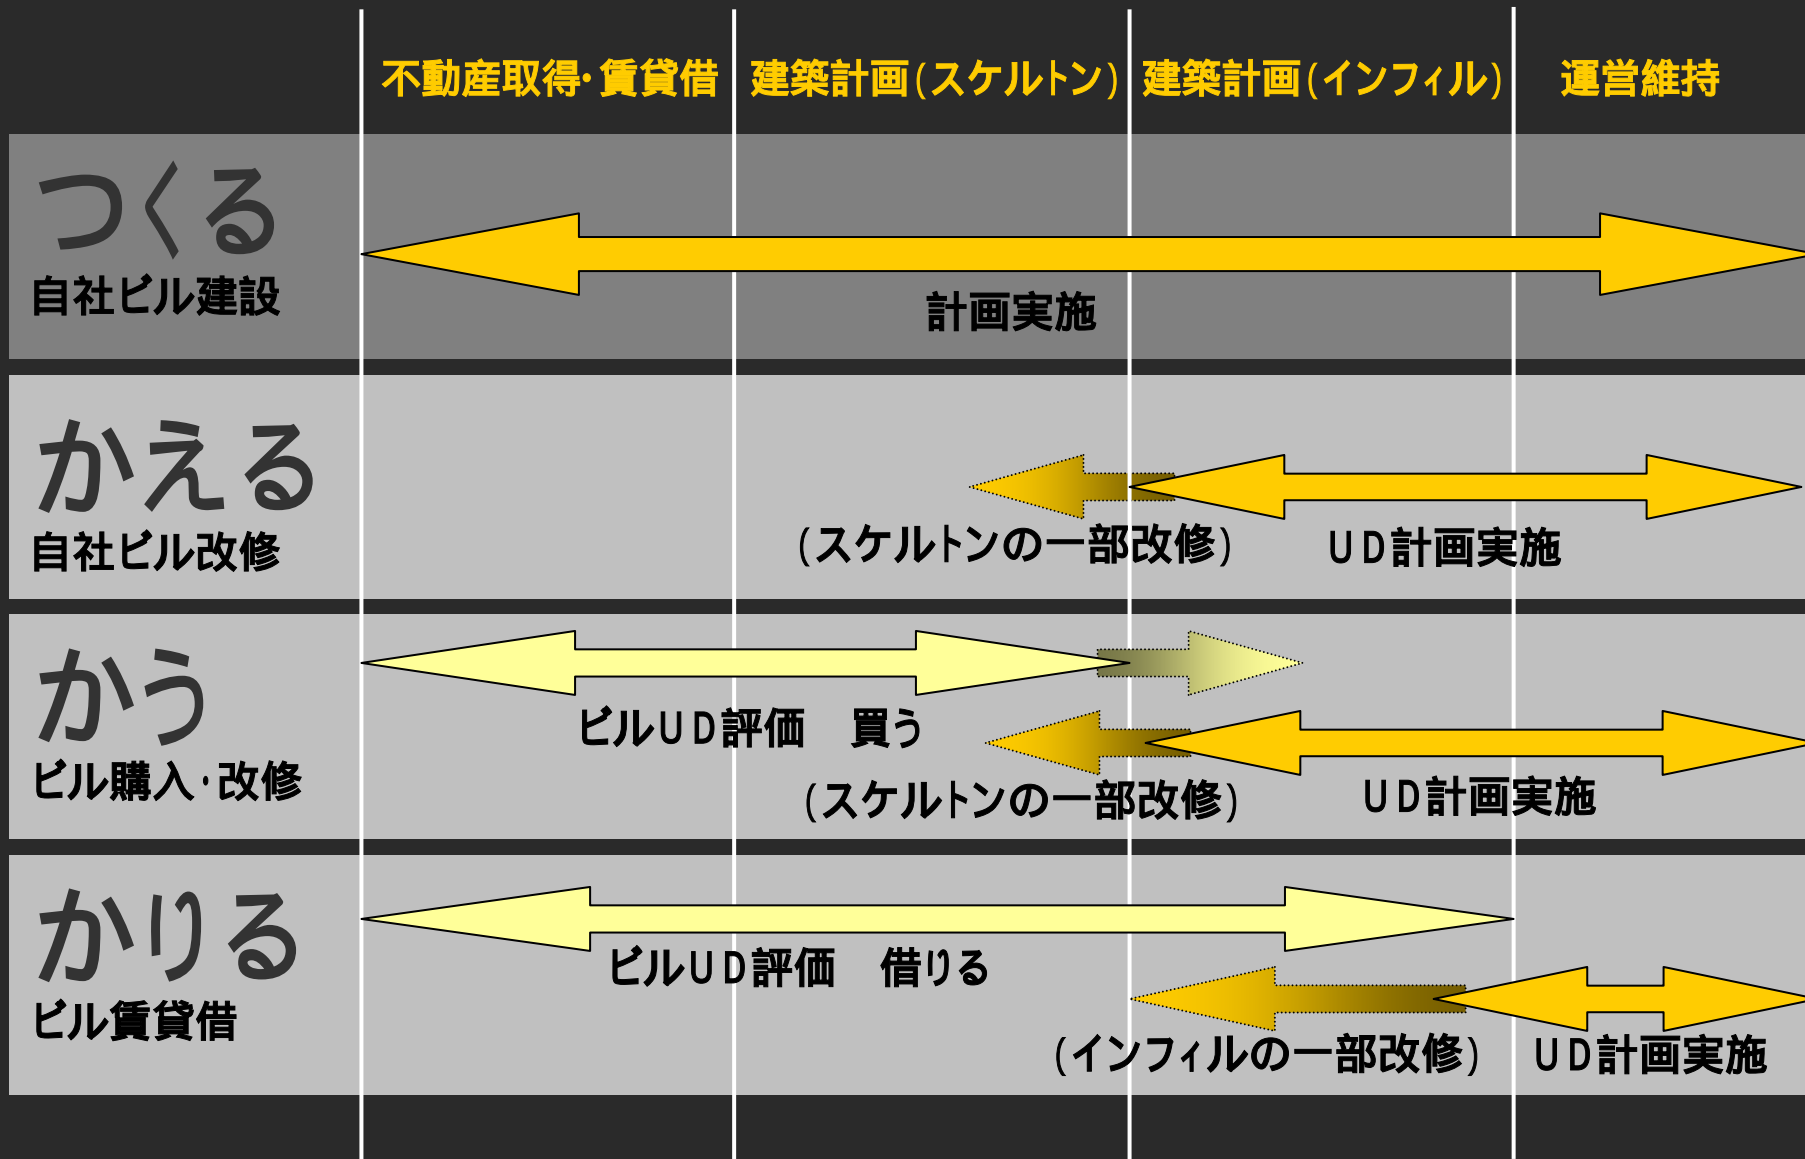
不動産取得·賃貸借　建築計画(スケルトン)　建築計画(インフィル)　運営維持

つくる
自社ビル建設
計画実施

かえる
自社ビル改修
(スケルトンの一部改修)　UD計画実施

かう
ビル購入·改修
ビルUD評価　買う
(スケルトンの一部改修)　UD計画実施

かりる
ビル賃貸借
ビルUD評価　借りる
(インフィルの一部改修)　UD計画実施